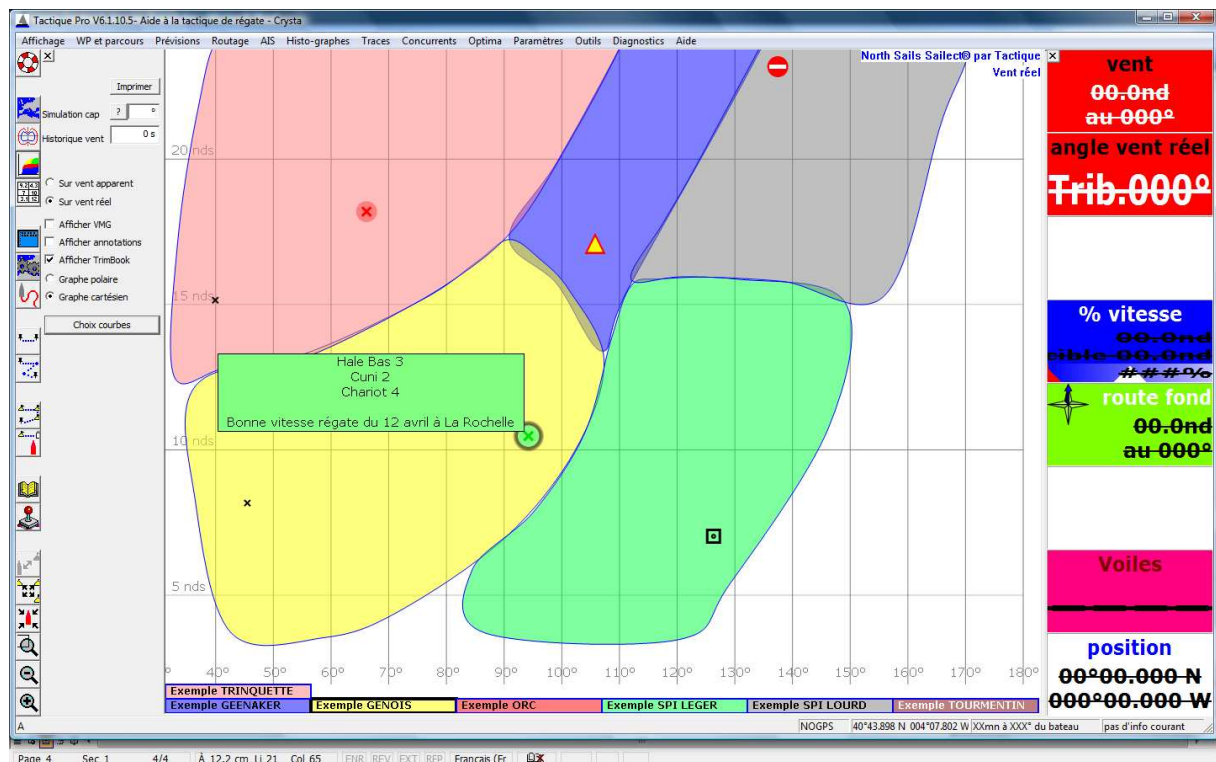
Tactique Pro V6.1.10.5- Aide à la tactique de régate - Crysta

Affichage WP et parcours Prévisions Routage AIS Histo-graphes Traces Concurrents Optima Paramètres Outils Diagnostics Aide

Imprimer
Simulation cap ? °
Historique vent 0 s
Sur vent apparent
Sur vent réel
Afficher VMG
Afficher annotations
Afficher TrimBook
Graphe polaire
Graphe cartésien
Choix courbes

North Sails Sailect® par Tactique
Vent réel

20 nds
15 nds
10 nds
5 nds

Hale Bas 3
Cuni 2
Chariot 4

Bonne vitesse régate du 12 avril à La Rochelle

0° 40° 50° 60° 70° 80° 90° 100° 110° 120° 130° 140° 150° 160° 170° 180°

Exemple TRINQUETTE
Exemple GEENAKER
Exemple GENOIS
Exemple ORC
Exemple SPI LEGER
Exemple SPI LOURD
Exemple TOURMENTIN

vent
00.0nd
au 000°
angle vent réel
Trib.000°
% vitesse
00.0nd
cible 00.0nd
###%
route fond
00.0nd
au 000°
Voiles
position
00°00.000 N
000°00.000 W

A
NOGPS 40°43.898 N 004°07.802 W XXmn à XXX° du bateau pas d'info courant

Page 4 Sec 1 4/4 À 12,2 cm Li 21 Col 65 ENR REV EXT RFP Français (Fr